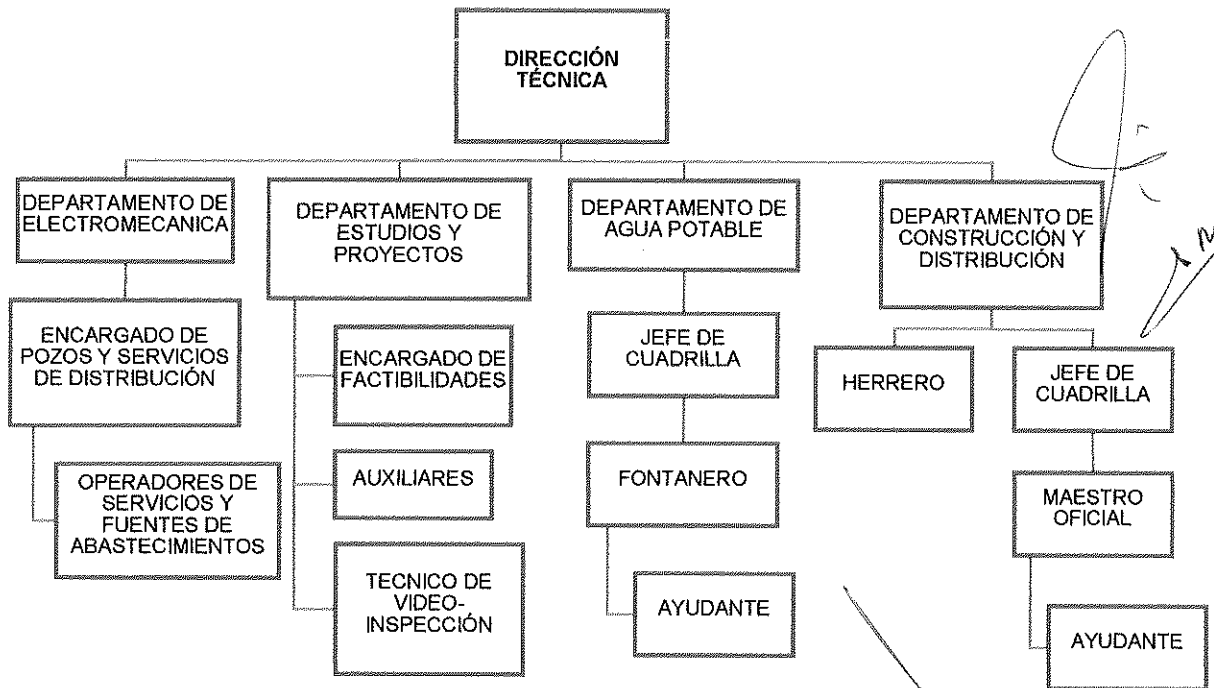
DIRECCIÓN TÉCNICA

DEPARTAMENTO DE ELECTROMECANICA

ENCARGADO DE POZOS Y SERVICIOS DE DISTRIBUCIÓN

OPERADORES DE SERVICIOS Y FUENTES DE ABASTECIMIENTOS

DEPARTAMENTO DE ESTUDIOS Y PROYECTOS

ENCARGADO DE FACTIBILIDADES

AUXILIARES

TECNICO DE VIDEO-INSPECCIÓN

DEPARTAMENTO DE AGUA POTABLE

JEFE DE CUADRILLA

FONTANERO

AYUDANTE

DEPARTAMENTO DE CONSTRUCCIÓN Y DISTRIBUCIÓN

HERRERO

JEFE DE CUADRILLA

MAESTRO OFICIAL

AYUDANTE